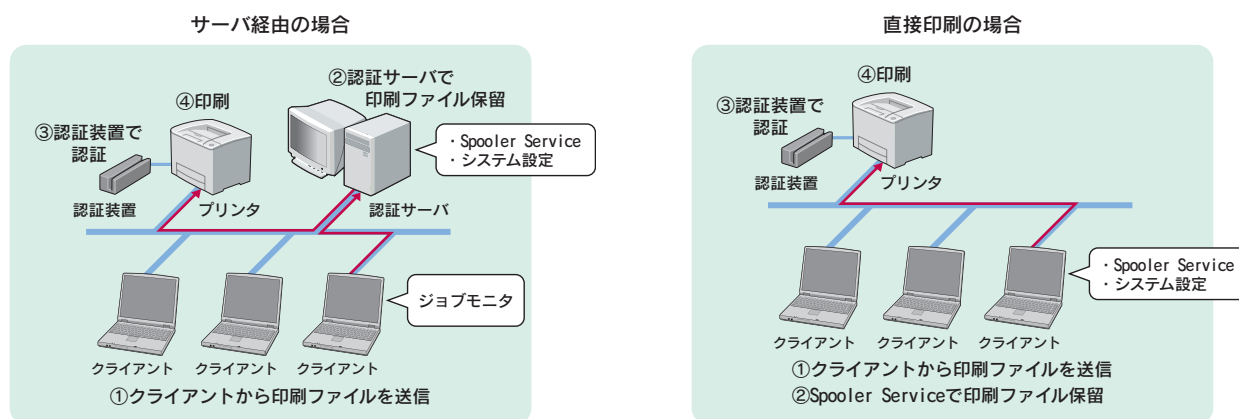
サーバ経由の場合

②認証サーバで印刷ファイル保留

④印刷

③認証装置で認証

・Spooler Service
・システム設定

認証装置

プリンタ

認証サーバ

ジョブモニタ

クライアント クライアント クライアント

①クライアントから印刷ファイルを送信

直接印刷の場合

④印刷

③認証装置で認証

認証装置

プリンタ

・Spooler Service
・システム設定

クライアント クライアント クライアント

①クライアントから印刷ファイルを送信
②Spooler Serviceで印刷ファイル保留